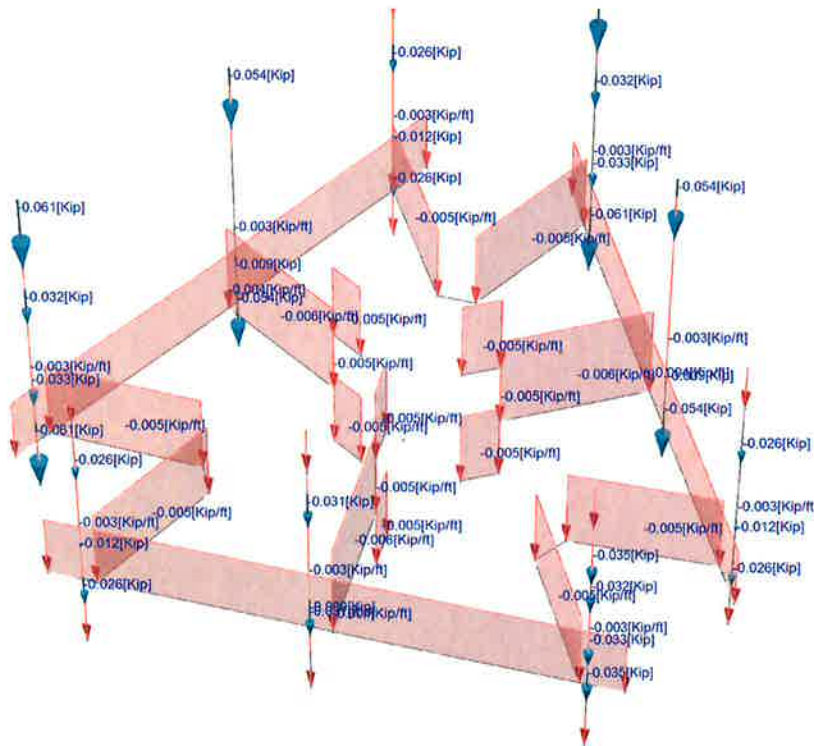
-0.026[Kip]
-0.054[Kip]
-0.032[Kip]
-0.003[Kip/ft]
-0.012[Kip]
-0.003[Kip/ft]
-0.033[Kip]
-0.026[Kip]
-0.054[Kip]
-0.061[Kip]
-0.005[Kip/ft]
-0.061[Kip]
-0.003[Kip/ft]
-0.005[Kip/ft]
-0.009[Kip]
-0.004[Kip/ft]
-0.054[Kip]
-0.032[Kip]
-0.006[Kip/ft]
-0.005[Kip/ft]
-0.003[Kip/ft]
-0.005[Kip/ft]
-0.005[Kip/ft]
-0.003[Kip/ft]
-0.033[Kip]
-0.006[Kip/ft]
-0.005[Kip/ft]
-0.005[Kip/ft]
-0.054[Kip]
-0.061[Kip]
-0.005[Kip/ft]
-0.005[Kip/ft]
-0.026[Kip]
-0.026[Kip]
-0.005[Kip/ft]
-0.005[Kip/ft]
-0.031[Kip]
-0.005[Kip/ft]
-0.003[Kip/ft]
-0.005[Kip/ft]
-0.003[Kip/ft]
-0.005[Kip/ft]
-0.012[Kip]
-0.006[Kip/ft]
-0.012[Kip]
-0.035[Kip]
-0.003[Kip/ft]
-0.026[Kip]
-0.026[Kip]
-0.032[Kip]
-0.009[Kip]
-0.005[Kip/ft]
-0.005[Kip/ft]
-0.003[Kip/ft]
-0.033[Kip]
-0.035[Kip]